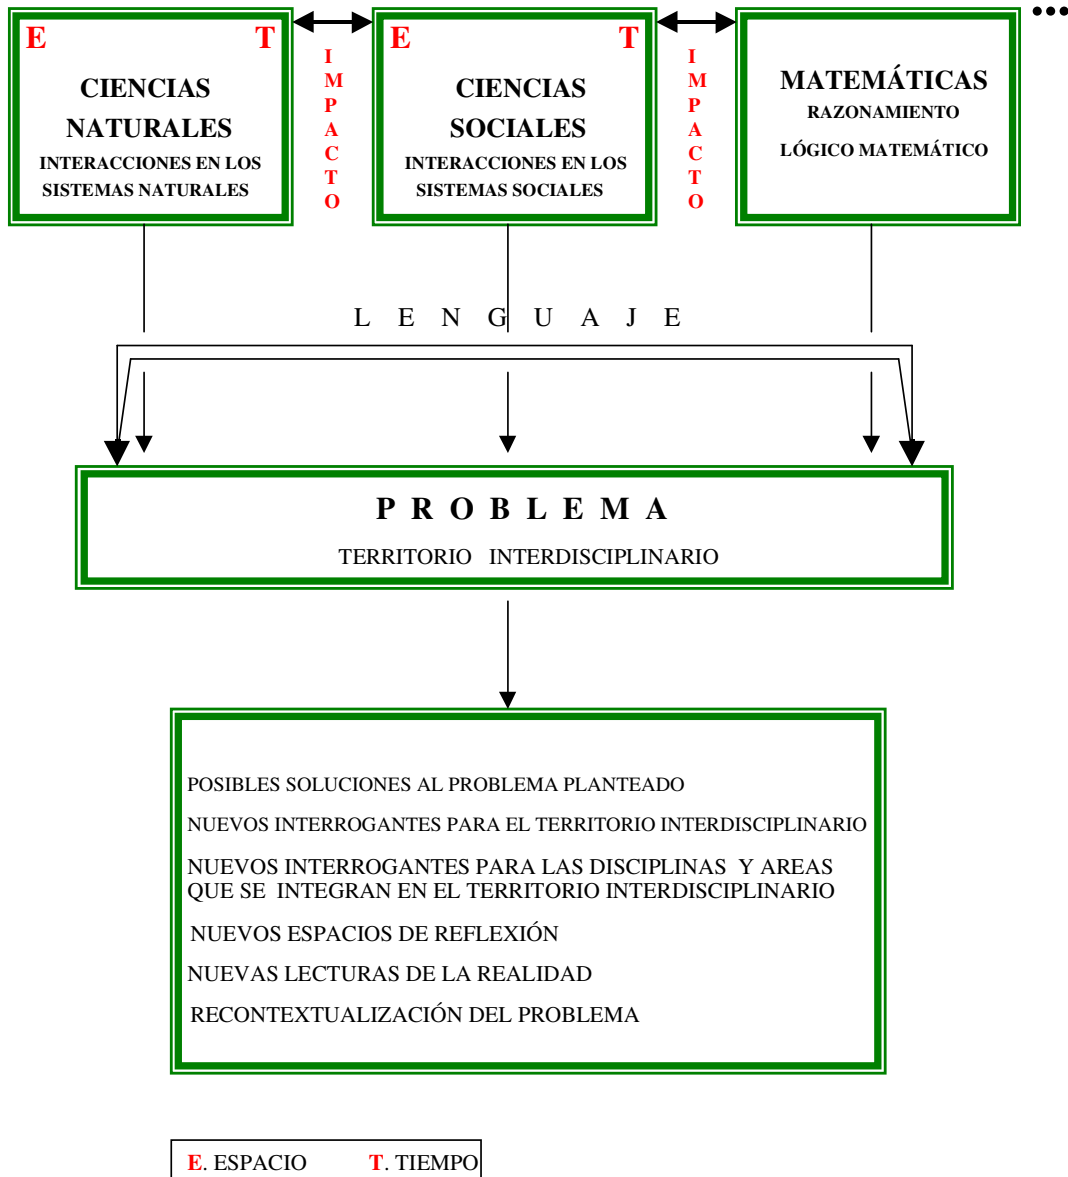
E T

CIENCIAS NATURALES

INTERACCIONES EN LOS SISTEMAS NATURALES

IMPACTO

E T

CIENCIAS SOCIALES

INTERACCIONES EN LOS SISTEMAS SOCIALES

IMPACTO

MATEMÁTICAS

RAZONAMIENTO

LÓGICO MATEMÁTICO

…

L E N G U A J E

P R O B L E M A

TERRITORIO INTERDISCIPLINARIO

POSIBLES SOLUCIONES AL PROBLEMA PLANTEADO

NUEVOS INTERROGANTES PARA EL TERRITORIO INTERDISCIPLINARIO

NUEVOS INTERROGANTES PARA LAS DISCIPLINAS Y AREAS QUE SE INTEGRAN EN EL TERRITORIO INTERDISCIPLINARIO

NUEVOS ESPACIOS DE REFLEXIÓN

NUEVAS LECTURAS DE LA REALIDAD

RECONTEXTUALIZACIÓN DEL PROBLEMA

E. ESPACIO T. TIEMPO